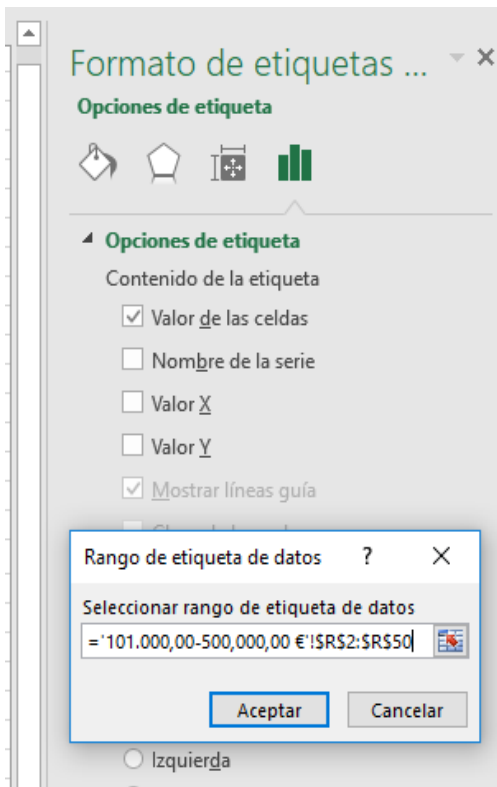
Formato de etiquetas ...

Opciones de etiqueta

Opciones de etiqueta

Contenido de la etiqueta

Valor de las celdas

Nombre de la serie

Valor X

Valor Y

Mostrar líneas guía

Rango de etiqueta de datos ? ×

Seleccionar rango de etiqueta de datos

='101.000,00-500,000,00 €'!$R$2:$R$50

Aceptar Cancelar

Izquierda